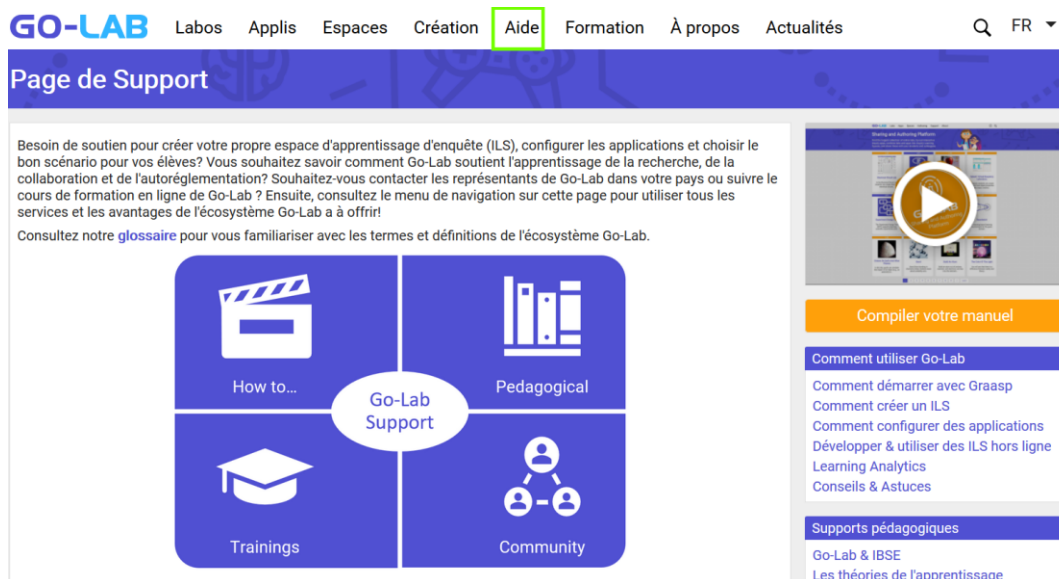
GO-LAB Labos Applis Espaces Création Aide Formation À propos Actualités FR

Page de Support

Besoin de soutien pour créer votre propre espace d'apprentissage d'enquête (ILS), configurer les applications et choisir le bon scénario pour vos élèves? Vous souhaitez savoir comment Go-Lab soutient l'apprentissage de la recherche, de la collaboration et de l'autoréglementation? Souhaitez-vous contacter les représentants de Go-Lab dans votre pays ou suivre le cours de formation en ligne de Go-Lab ? Ensuite, consultez le menu de navigation sur cette page pour utiliser tous les services et les avantages de l'écosystème Go-Lab a à offrir!

Consultez notre glossaire pour vous familiariser avec les termes et définitions de l'écosystème Go-Lab.

How to...
Pedagogical
Go-Lab Support
Trainings
Community

Compiler votre manuel

Comment utiliser Go-Lab
Comment démarrer avec Graasp
Comment créer un ILS
Comment configurer des applications
Développer & utiliser des ILS hors ligne
Learning Analytics
Conseils & Astuces

Supports pédagogiques
Go-Lab & IBSE
Les théories de l'apprentissage